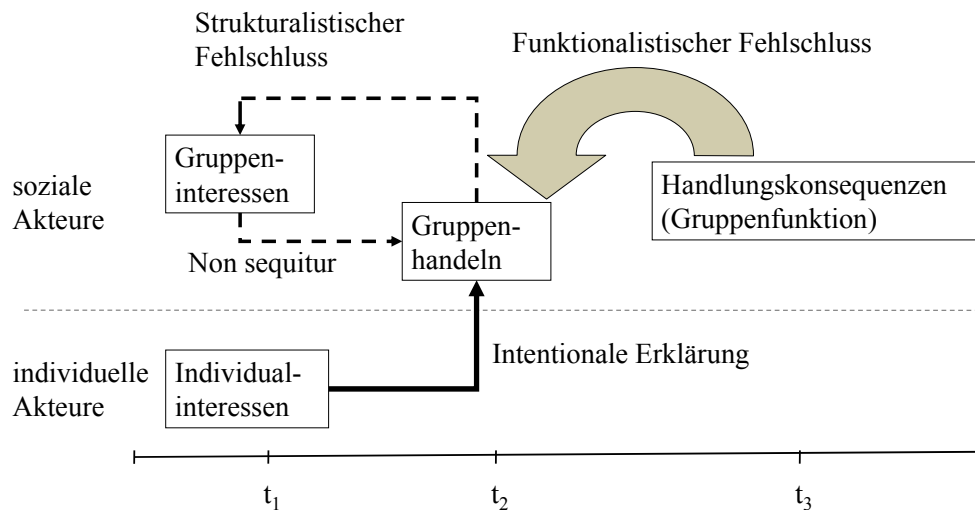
Strukturalistischer Fehlschluss

Funktionalistischer Fehlschluss

soziale Akteure

Gruppeninteressen

Gruppenhandeln

Handlungskonsequenzen (Gruppenfunktion)

Non sequitur

individuelle Akteure

Individualinteressen

Intentionale Erklärung

$t_1$

$t_2$

$t_3$